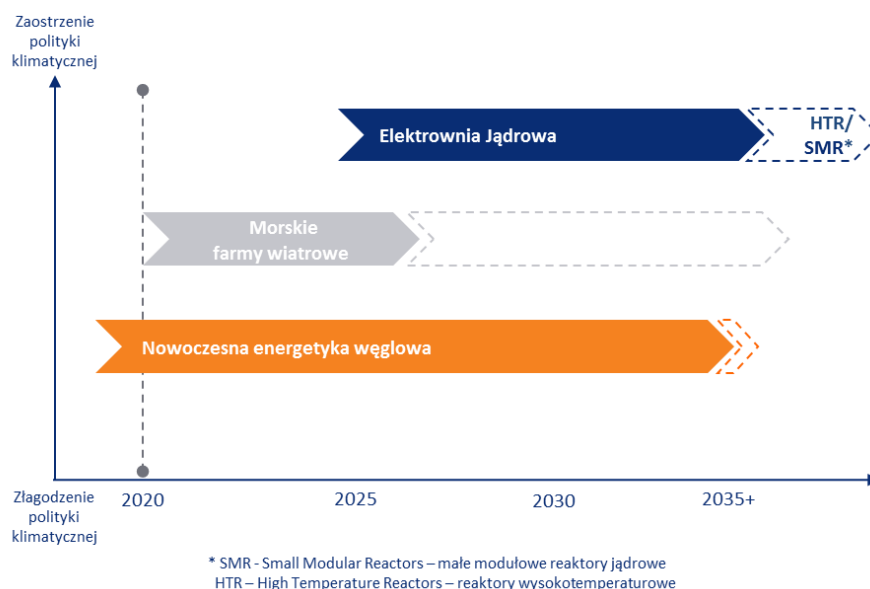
Zaostrzenie polityki klimatycznej

Elektrownia Jądrowa

HTR/ SMR*

Morskie farmy wiatrowe

Nowoczesna energetyka węglowa

Złagodzenie polityki klimatycznej

2020

2025

2030

2035+

* SMR - Small Modular Reactors – małe modułowe reaktory jądrowe
HTR – High Temperature Reactors – reaktory wysokotemperaturowe